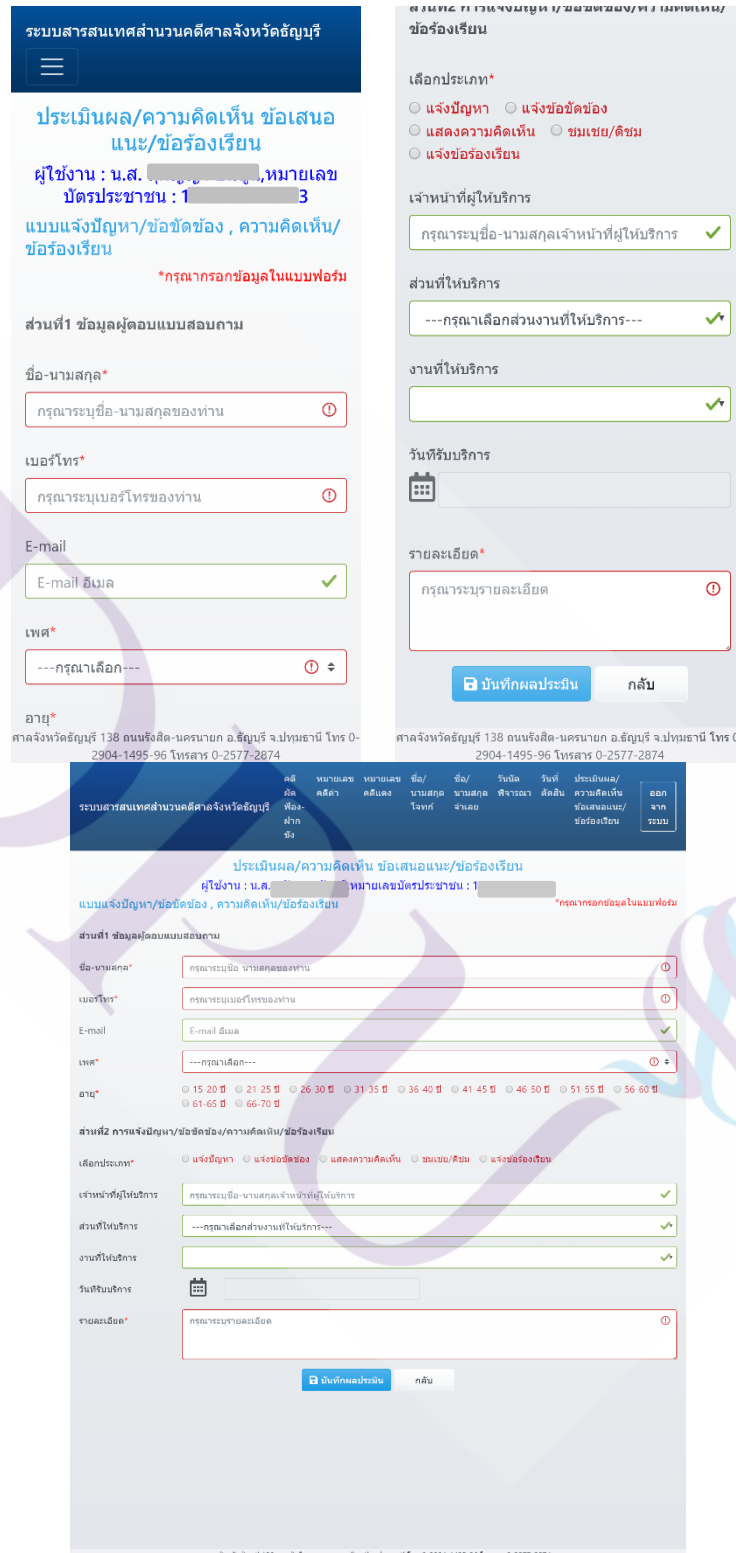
ระบบสารสนเทศสำนวนคดีศาลจังหวัดธัญบุรี

ประเมินผล/ความคิดเห็น ข้อเสนอแนะ/ข้อร้องเรียน

ผู้ใช้งาน : น.ส. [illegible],หมายเลขบัตรประชาชน : 1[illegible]3

แบบแจ้งปัญหา/ข้อขัดข้อง , ความคิดเห็น/ข้อร้องเรียน

*กรุณากรอกข้อมูลในแบบฟอร์ม

ส่วนที่1 ข้อมูลผู้ตอบแบบสอบถาม

ชื่อ-นามสกุล*

กรุณาระบุชื่อ-นามสกุลของท่าน

เบอร์โทร*

กรุณาระบุเบอร์โทรของท่าน

E-mail

E-mail อีเมล

เพศ*

---กรุณาเลือก---

อายุ*

ศาลจังหวัดธัญบุรี 138 ถนนรังสิต-นครนายก อ.ธัญบุรี จ.ปทุมธานี โทร 0-2904-1495-96 โทรสาร 0-2577-2874

ส่วนที่2 การแจ้งปัญหา/ข้อขัดข้อง/ความคิดเห็น/ข้อร้องเรียน

เลือกประเภท*

แจ้งปัญหา แจ้งข้อขัดข้อง แสดงความคิดเห็น ชมเชย/ติชม แจ้งข้อร้องเรียน

เจ้าหน้าที่ผู้ให้บริการ

กรุณาระบุชื่อ-นามสกุลเจ้าหน้าที่ผู้ให้บริการ

ส่วนที่ให้บริการ

---กรุณาเลือกส่วนงานที่ให้บริการ---

งานที่ให้บริการ

วันที่รับบริการ

รายละเอียด*

กรุณาระบุรายละเอียด

บันทึกผลประเมิน กลับ

ศาลจังหวัดธัญบุรี 138 ถนนรังสิต-นครนายก อ.ธัญบุรี จ.ปทุมธานี โทร 0-2904-1495-96 โทรสาร 0-2577-2874

ระบบสารสนเทศสำนวนคดีศาลจังหวัดธัญบุรี คดีผัดฟ้อง-ฝากขัง หมายเลขคดีดำ หมายเลขคดีแดง ชื่อ/นามสกุลโจทก์ ชื่อ/นามสกุลจำเลย วันนัดพิจารณา วันที่ตัดสิน ประเมินผล/ความคิดเห็นข้อเสนอแนะ/ข้อร้องเรียน ออกจากระบบ

ประเมินผล/ความคิดเห็น ข้อเสนอแนะ/ข้อร้องเรียน

ผู้ใช้งาน : น.ส.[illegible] หมายเลขบัตรประชาชน : 1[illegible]

แบบแจ้งปัญหา/ข้อขัดข้อง , ความคิดเห็น/ข้อร้องเรียน

*กรุณากรอกข้อมูลในแบบฟอร์ม

ส่วนที่1 ข้อมูลผู้ตอบแบบสอบถาม

ชื่อ-นามสกุล* กรุณาระบุชื่อ-นามสกุลของท่าน

เบอร์โทร* กรุณาระบุเบอร์โทรของท่าน

E-mail E-mail อีเมล

เพศ* ---กรุณาเลือก---

อายุ* 15-20 ปี 21-25 ปี 26-30 ปี 31-35 ปี 36-40 ปี 41-45 ปี 46-50 ปี 51-55 ปี 56-60 ปี 61-65 ปี 66-70 ปี

ส่วนที่2 การแจ้งปัญหา/ข้อขัดข้อง/ความคิดเห็น/ข้อร้องเรียน

เลือกประเภท* แจ้งปัญหา แจ้งข้อขัดข้อง แสดงความคิดเห็น ชมเชย/ติชม แจ้งข้อร้องเรียน

เจ้าหน้าที่ผู้ให้บริการ กรุณาระบุชื่อ-นามสกุลเจ้าหน้าที่ผู้ให้บริการ

ส่วนที่ให้บริการ ---กรุณาเลือกส่วนงานที่ให้บริการ---

งานที่ให้บริการ

วันที่รับบริการ

รายละเอียด* กรุณาระบุรายละเอียด

บันทึกผลประเมิน กลับ